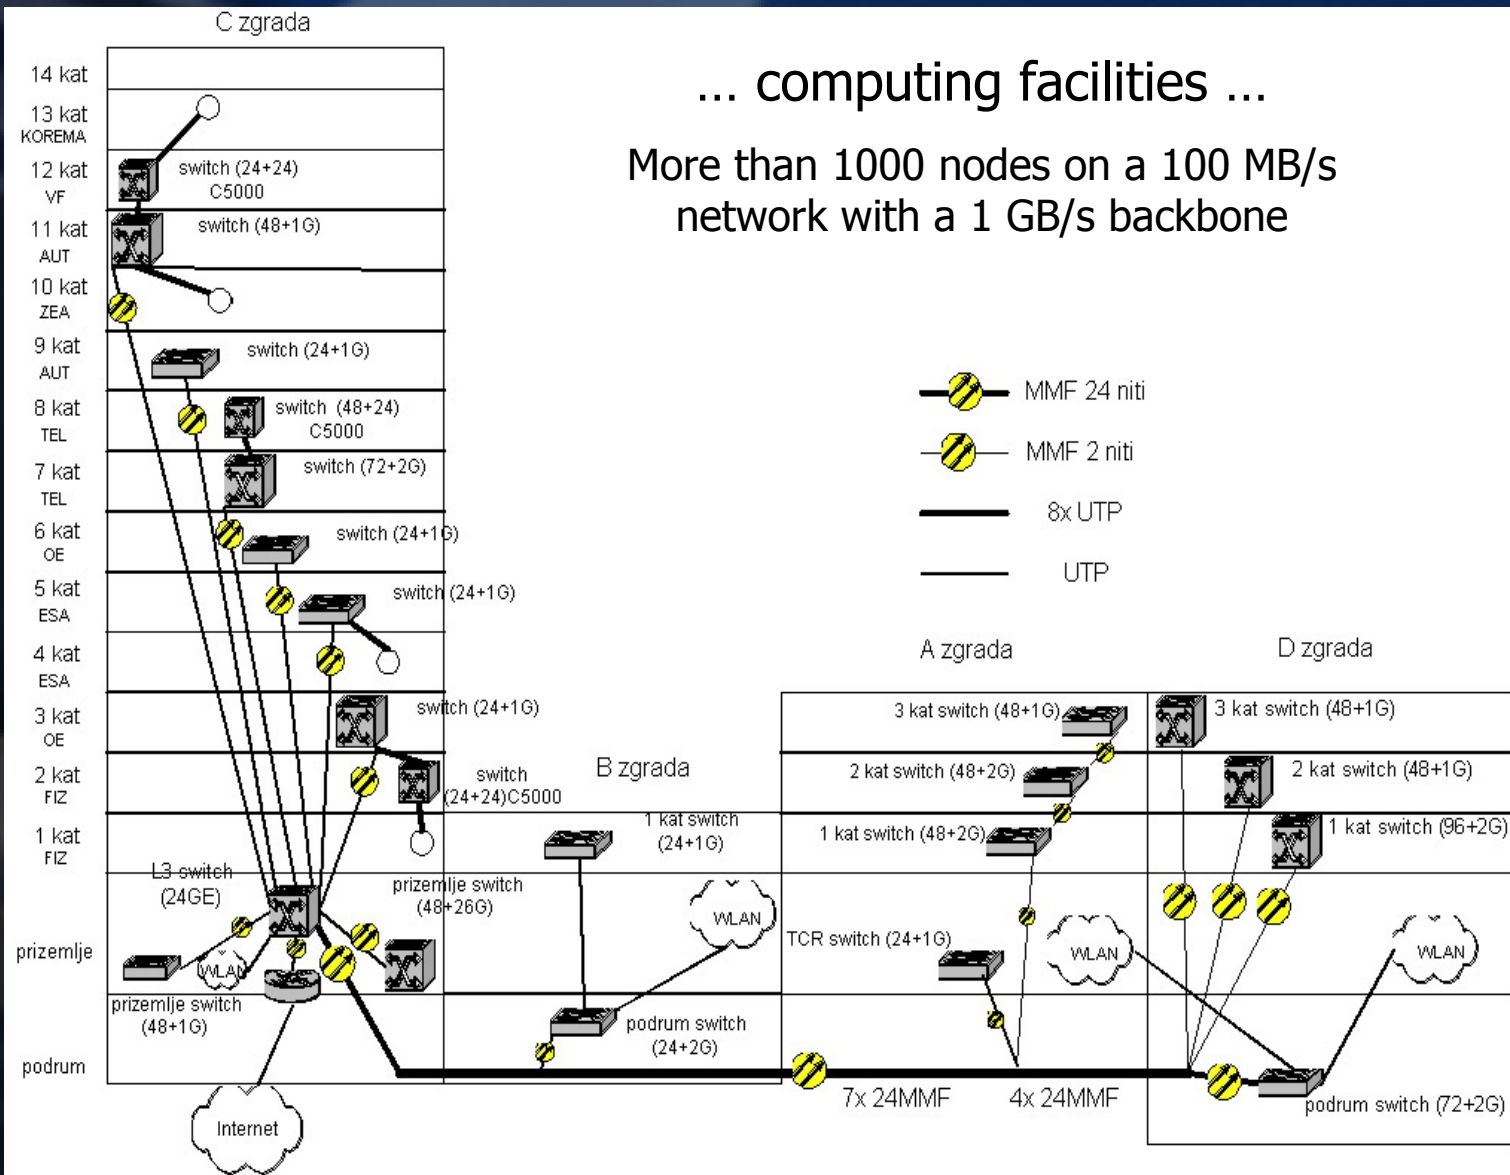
C zgrada

14 kat
13 kat KOREMA
12 kat VF
11 kat AUT
10 kat ZEA
9 kat AUT
8 kat TEL
7 kat TEL
6 kat OE
5 kat ESA
4 kat ESA
3 kat OE
2 kat FIZ
1 kat FIZ
prizemlje
podrum

switch (24+24) C5000
switch (48+1G)
switch (24+1G)
switch (48+24) C5000
switch (72+2G)
switch (24+1G)
switch (24+1G)
switch (24+1G)
switch (24+24)C5000
L3 switch (24GE)
WLAN
prizemlje switch (48+1G)
prizemlje switch (48+26G)
Internet

… computing facilities …

More than 1000 nodes on a 100 MB/s network with a 1 GB/s backbone

MMF 24 niti
MMF 2 niti
8x UTP
UTP

B zgrada
1 kat switch (24+1G)
WLAN
podrum switch (24+2G)

A zgrada
3 kat switch (48+1G)
2 kat switch (48+2G)
1 kat switch (48+2G)
TCR switch (24+1G)
WLAN

D zgrada
3 kat switch (48+1G)
2 kat switch (48+1G)
1 kat switch (96+2G)
WLAN
podrum switch (72+2G)

7x 24MMF
4x 24MMF